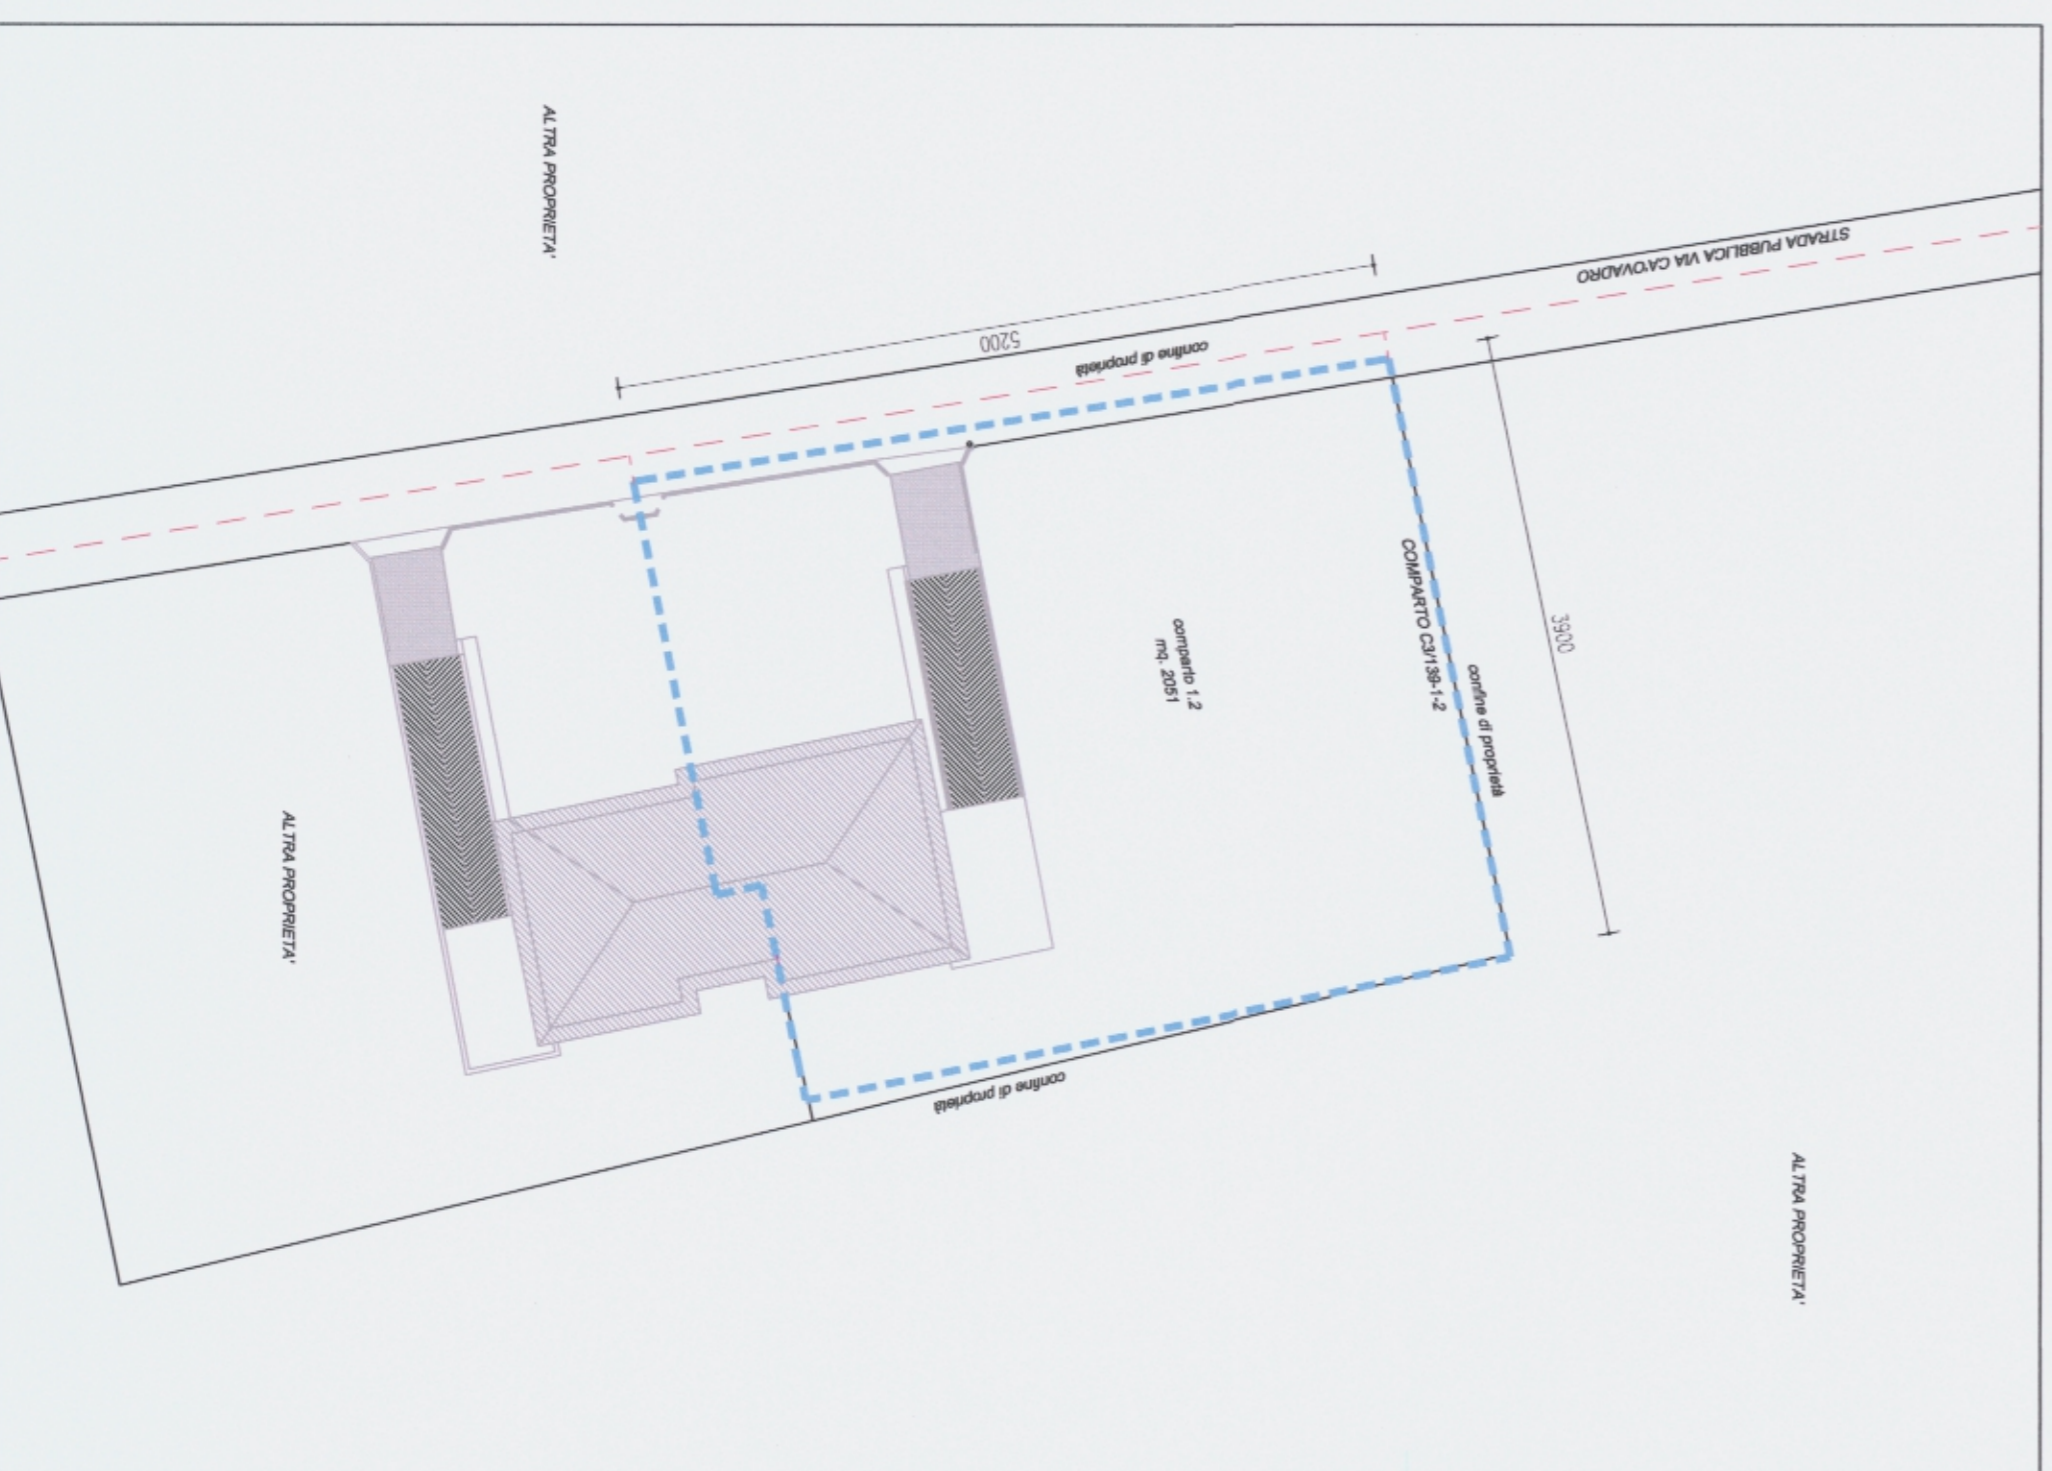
ALTRA PROPRIETA'

STRADA PUBBLICA VIA CA'OVADRO

5200

confine di proprietà

3900

comparto 1.2
mq. 2051

COMPARTO C3/139-1-2

confine di proprietà

ALTRA PROPRIETA'

confine di proprietà

ALTRA PROPRIETA'